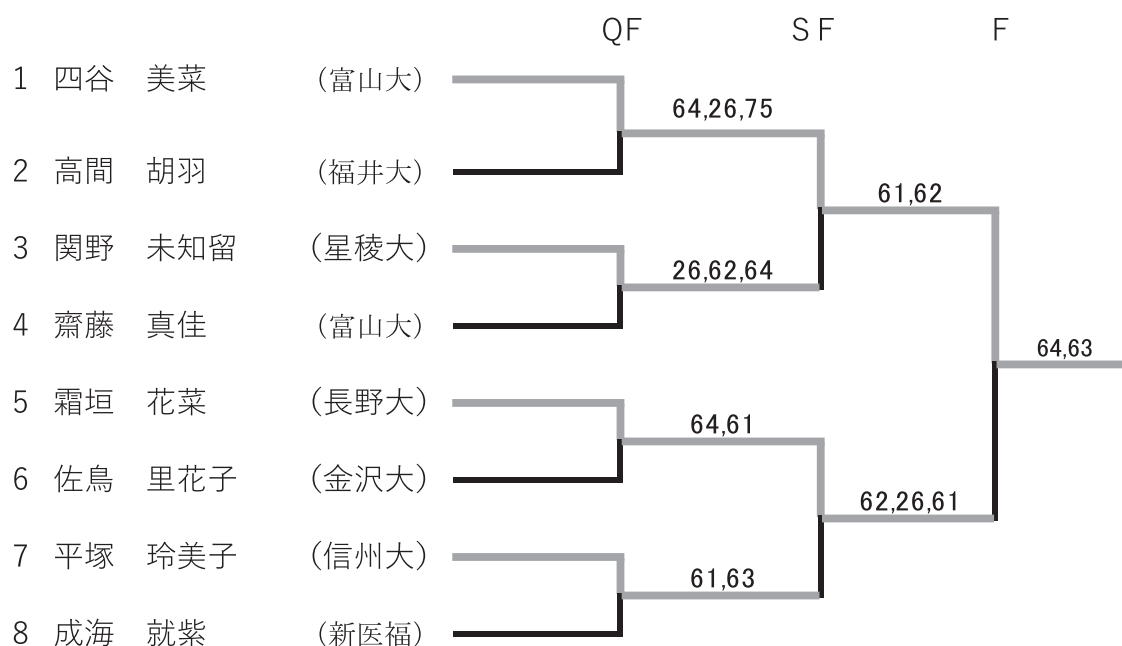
QF SF F

1 四谷 美菜 (富山大)
2 高間 胡羽 (福井大)
3 関野 未知留 (星稜大)
4 齋藤 真佳 (富山大)
5 霜垣 花菜 (長野大)
6 佐鳥 里花子 (金沢大)
7 平塚 玲美子 (信州大)
8 成海 就紫 (新医福)

64,26,75
26,62,64
64,61
61,63

61,62
62,26,61

64,63